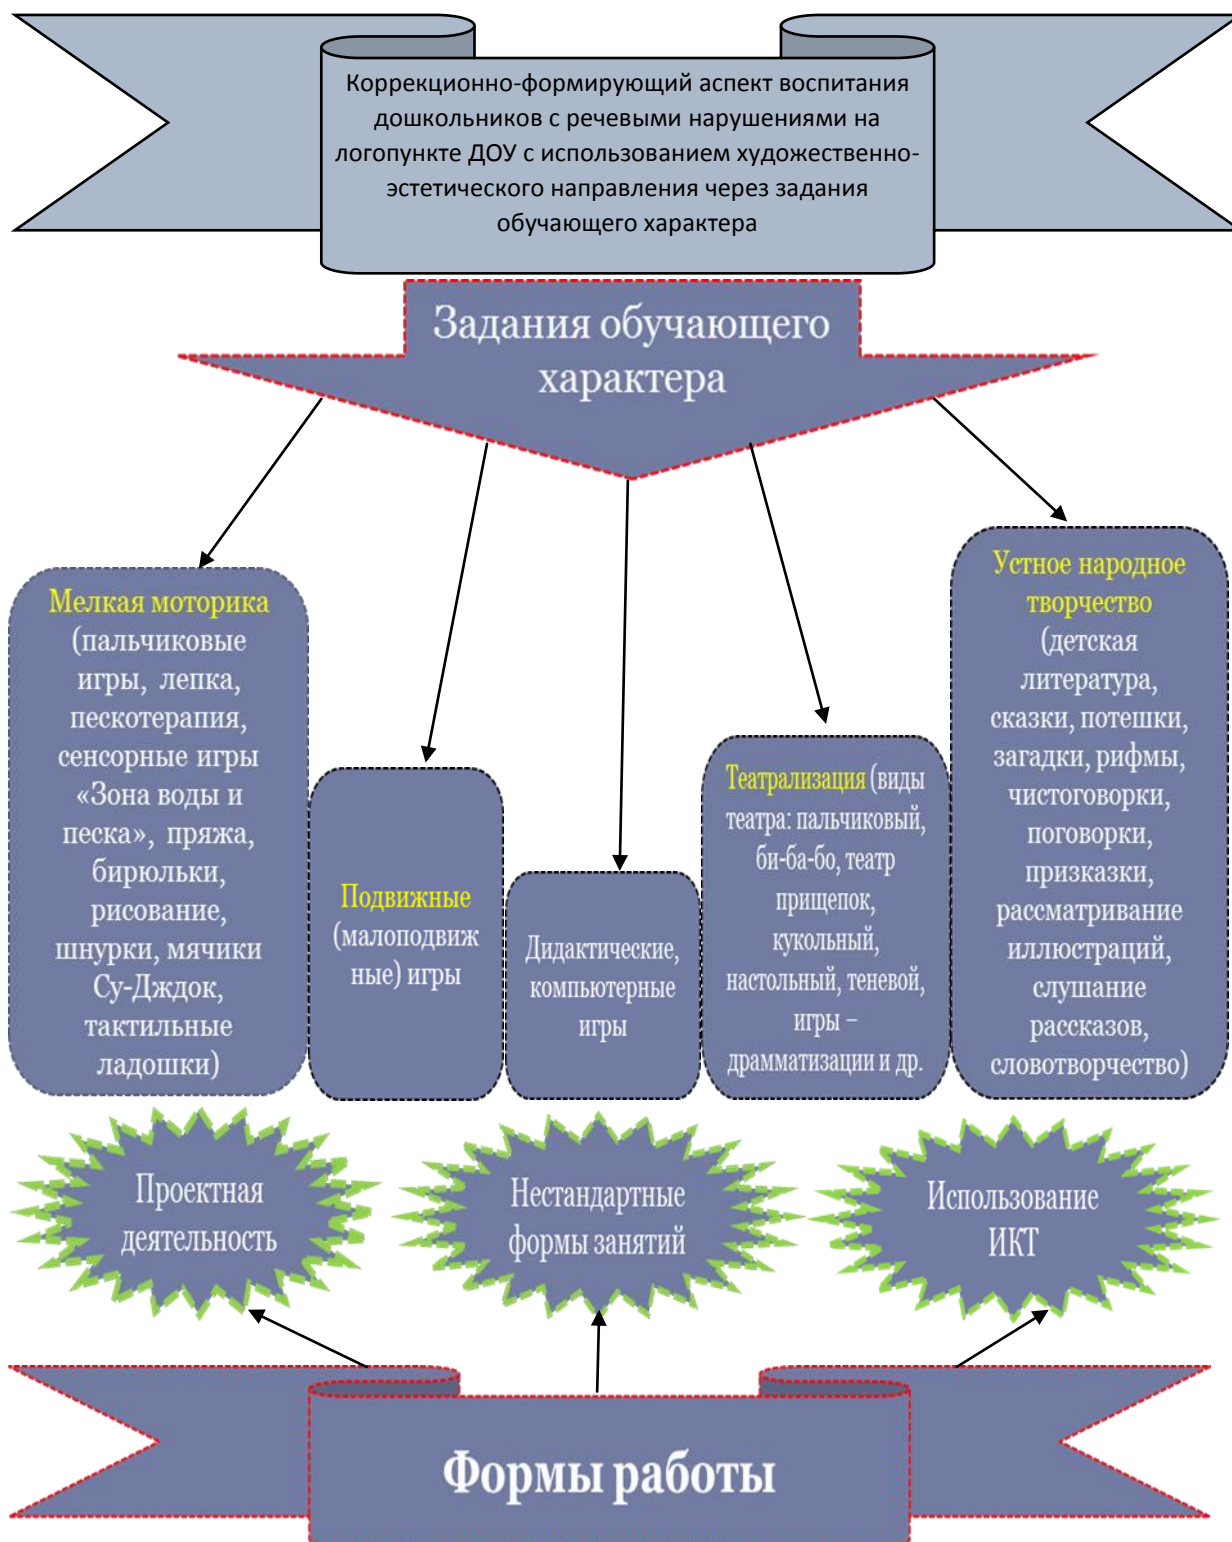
Коррекционно-формирующий аспект воспитания дошкольников с речевыми нарушениями на логопункте ДОУ с использованием художественно-эстетического направления через задания обучающего характера

Задания обучающего характера

Мелкая моторика (пальчиковые игры, лепка, пескотерапия, сенсорные игры «Зона воды и песка», пряжа, бирюльки, рисование, шнурки, мячики Су-Дждок, тактильные ладошки)

Подвижные (малоподвижные) игры

Дидактические, компьютерные игры

Театрализация (виды театра: пальчиковый, би-ба-бо, театр прищепок, кукольный, настольный, теневой, игры – драмматизации и др.

Устное народное творчество (детская литература, сказки, потешки, загадки, рифмы, чистоговорки, поговорки, призказки, рассматривание иллюстраций, слушание рассказов, словотворчество)

Проектная деятельность

Нестандартные формы занятий

Использование ИКТ

Формы работы